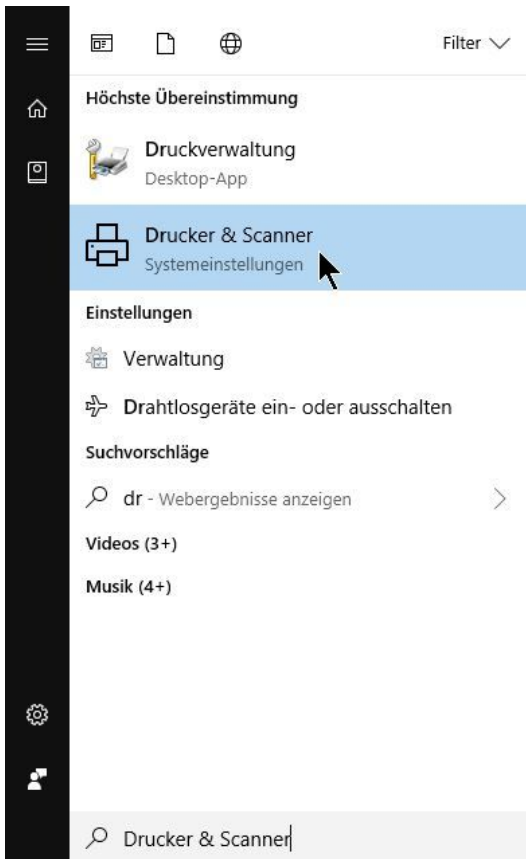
Filter

Höchste Übereinstimmung

Druckverwaltung
Desktop-App

Drucker & Scanner
Systemeinstellungen

Einstellungen

Verwaltung

Drahtlosgeräte ein- oder ausschalten

Suchvorschläge

dr - Webergebnisse anzeigen

Videos (3+)

Musik (4+)

Drucker & Scanner